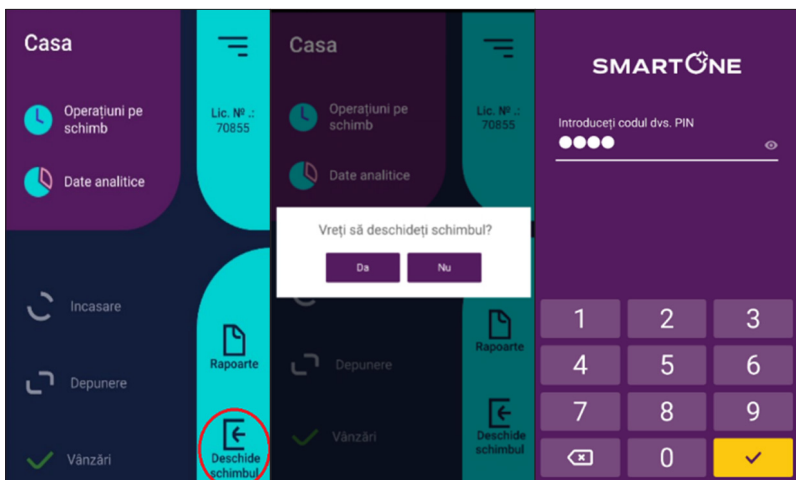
Casa

Operațiuni pe schimb

Date analitice

Lic. №.: 70855

Incasare

Depunere

Vânzări

Rapoarte

Deschide schimbul

Casa

Operațiuni pe schimb

Date analitice

Lic. №.: 70855

Vreți să deschideți schimbul?

Da

Nu

Rapoarte

Depunere

Vânzări

Deschide schimbul

SMARTONE

Introduceți codul dvs. PIN

●●●●

1 2 3
4 5 6
7 8 9
0